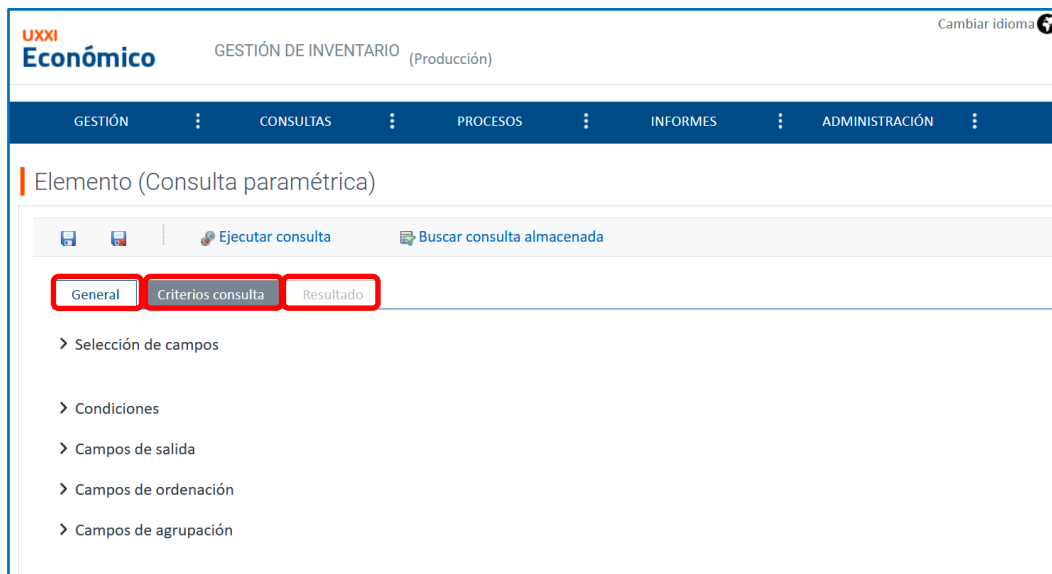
UXXI
Económico

GESTIÓN DE INVENTARIO (Producción)

Cambiar idioma

GESTIÓN ⋮ CONSULTAS ⋮ PROCESOS ⋮ INFORMES ⋮ ADMINISTRACIÓN ⋮

Elemento (Consulta paramétrica)

Ejecutar consulta

Buscar consulta almacenada

General

Criterios consulta

Resultado

> Selección de campos

> Condiciones

> Campos de salida

> Campos de ordenación

> Campos de agrupación